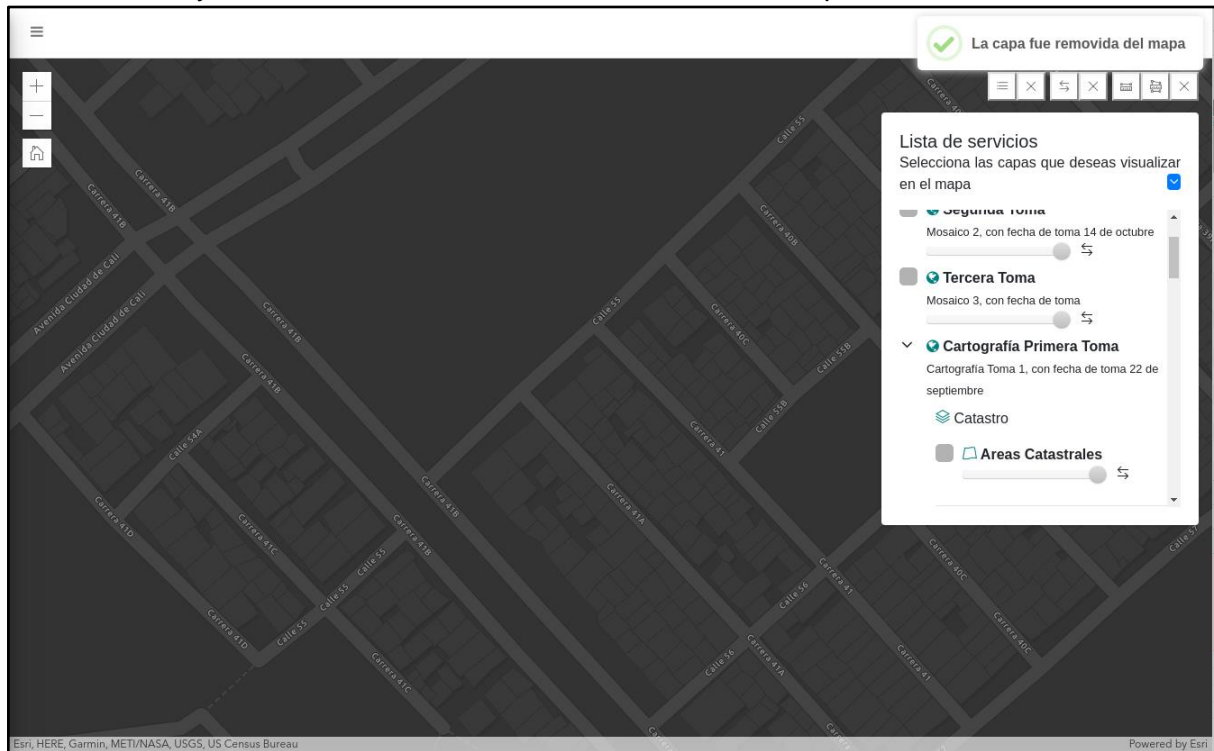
La capa fue removida del mapa

Lista de servicios
Selecciona las capas que deseas visualizar en el mapa

Segunda Toma
Mosaico 2, con fecha de toma 14 de octubre

Tercera Toma
Mosaico 3, con fecha de toma

Cartografía Primera Toma
Cartografía Toma 1, con fecha de toma 22 de septiembre

Catastro

Areas Catastrales

Carrera 41B
Carrera 41B
Avenida Ciudad de Cali
Avenida Ciudad de Cali
Carrera 41B
Carrera 41B
Calle 54A
Carrera 41D
Carrera 41C
Carrera 41B
Calle 55
Calle 55
Carrera 41D
Calle 55
Carrera 41C
Carrera 41B
Calle 55
Carrera 40C
Calle 55B
Calle 55B
Carrera 41
Carrera 40B
Carrera 41A
Carrera 41B
Calle 56
Calle 56
Carrera 41A
Carrera 41
Carrera 41
Calle 56
Carrera 40C
Carrera 40C
Carrera 41
Calle 55

Esri, HERE, Garmin, METI/NASA, USGS, US Census Bureau
Powered by Esri